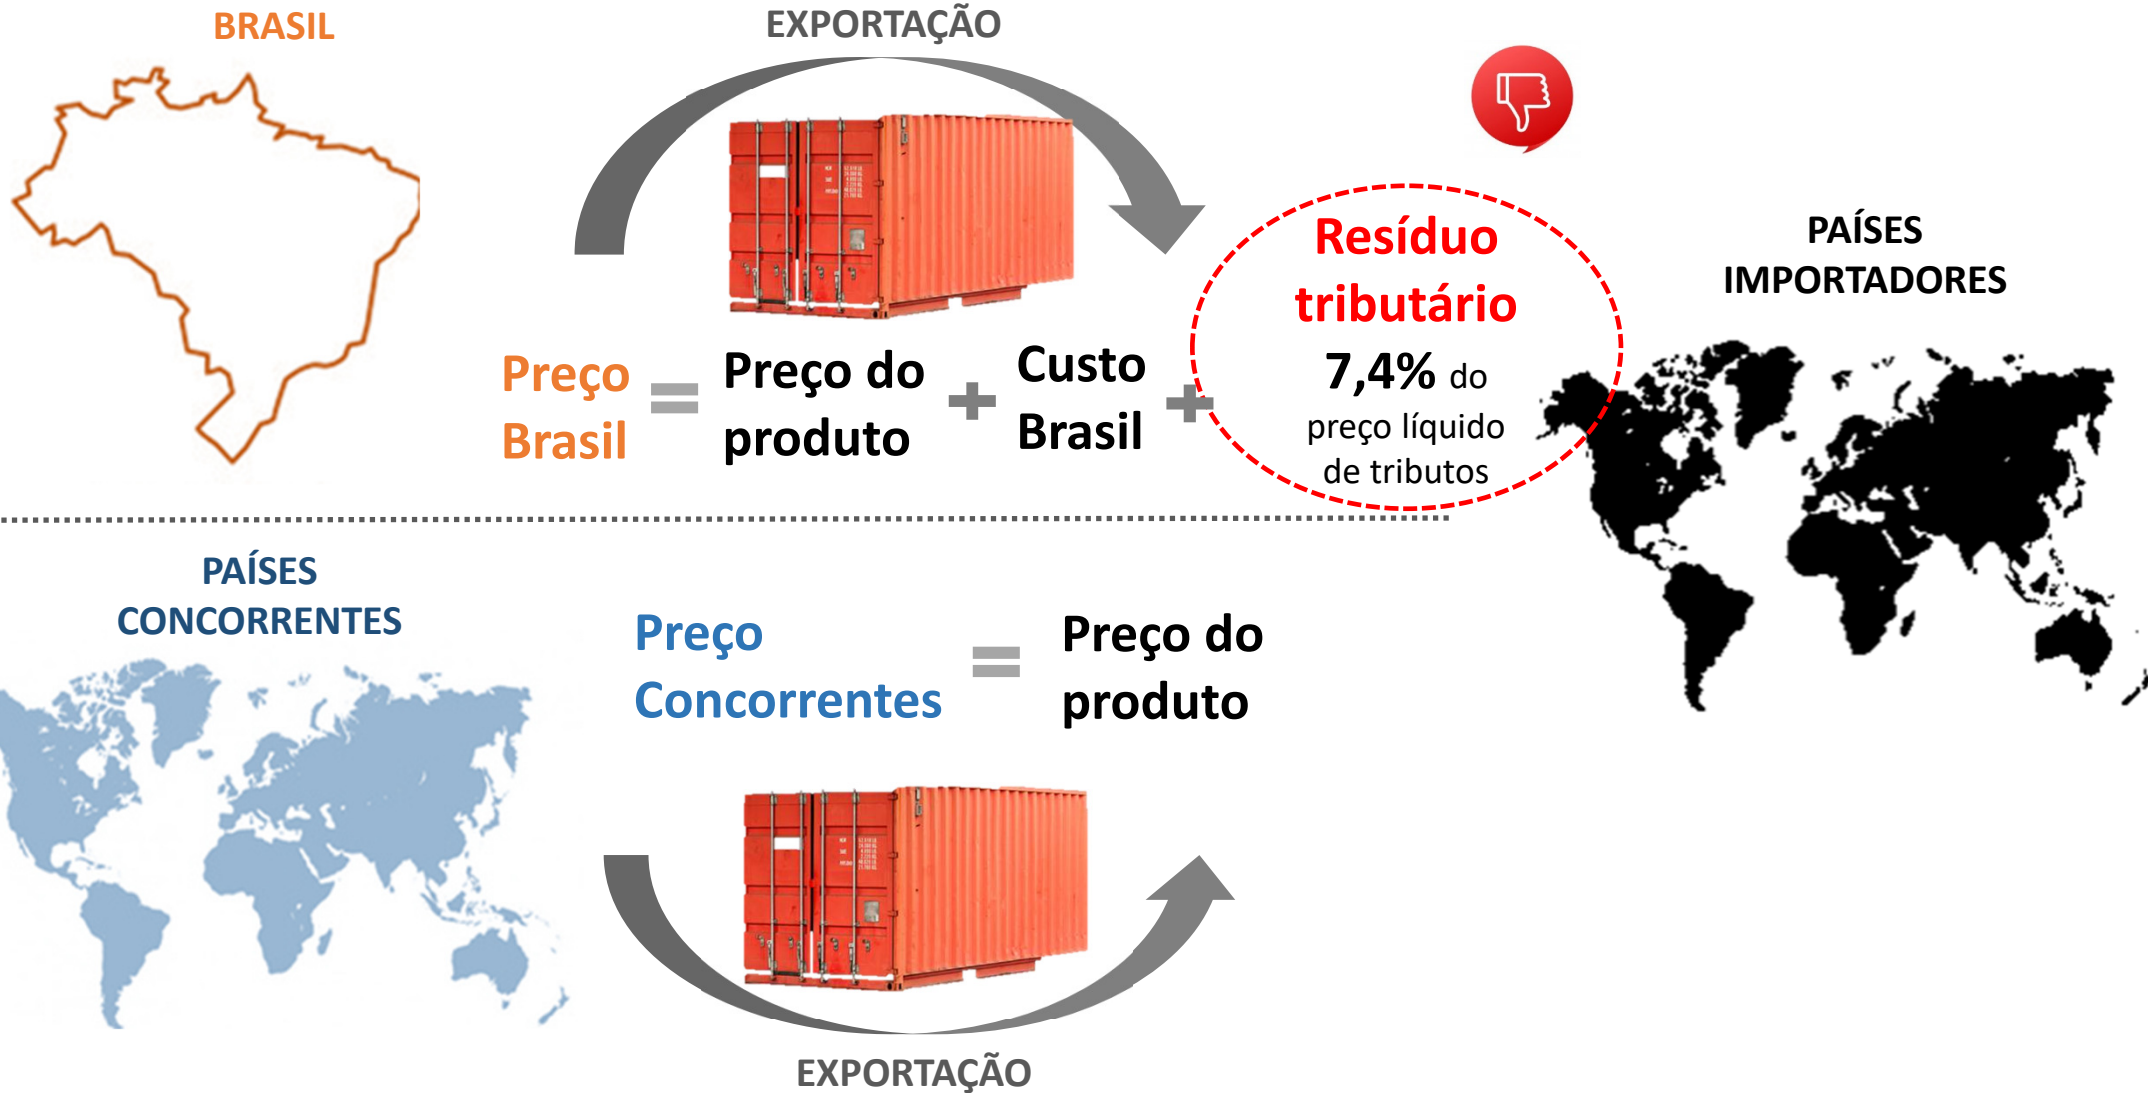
BRASIL

EXPORTAÇÃO

Preço Brasil = Preço do produto + Custo Brasil +

Resíduo tributário

7,4% do preço líquido de tributos

PAÍSES IMPORTADORES

PAÍSES CONCORRENTES

Preço Concorrentes = Preço do produto

EXPORTAÇÃO